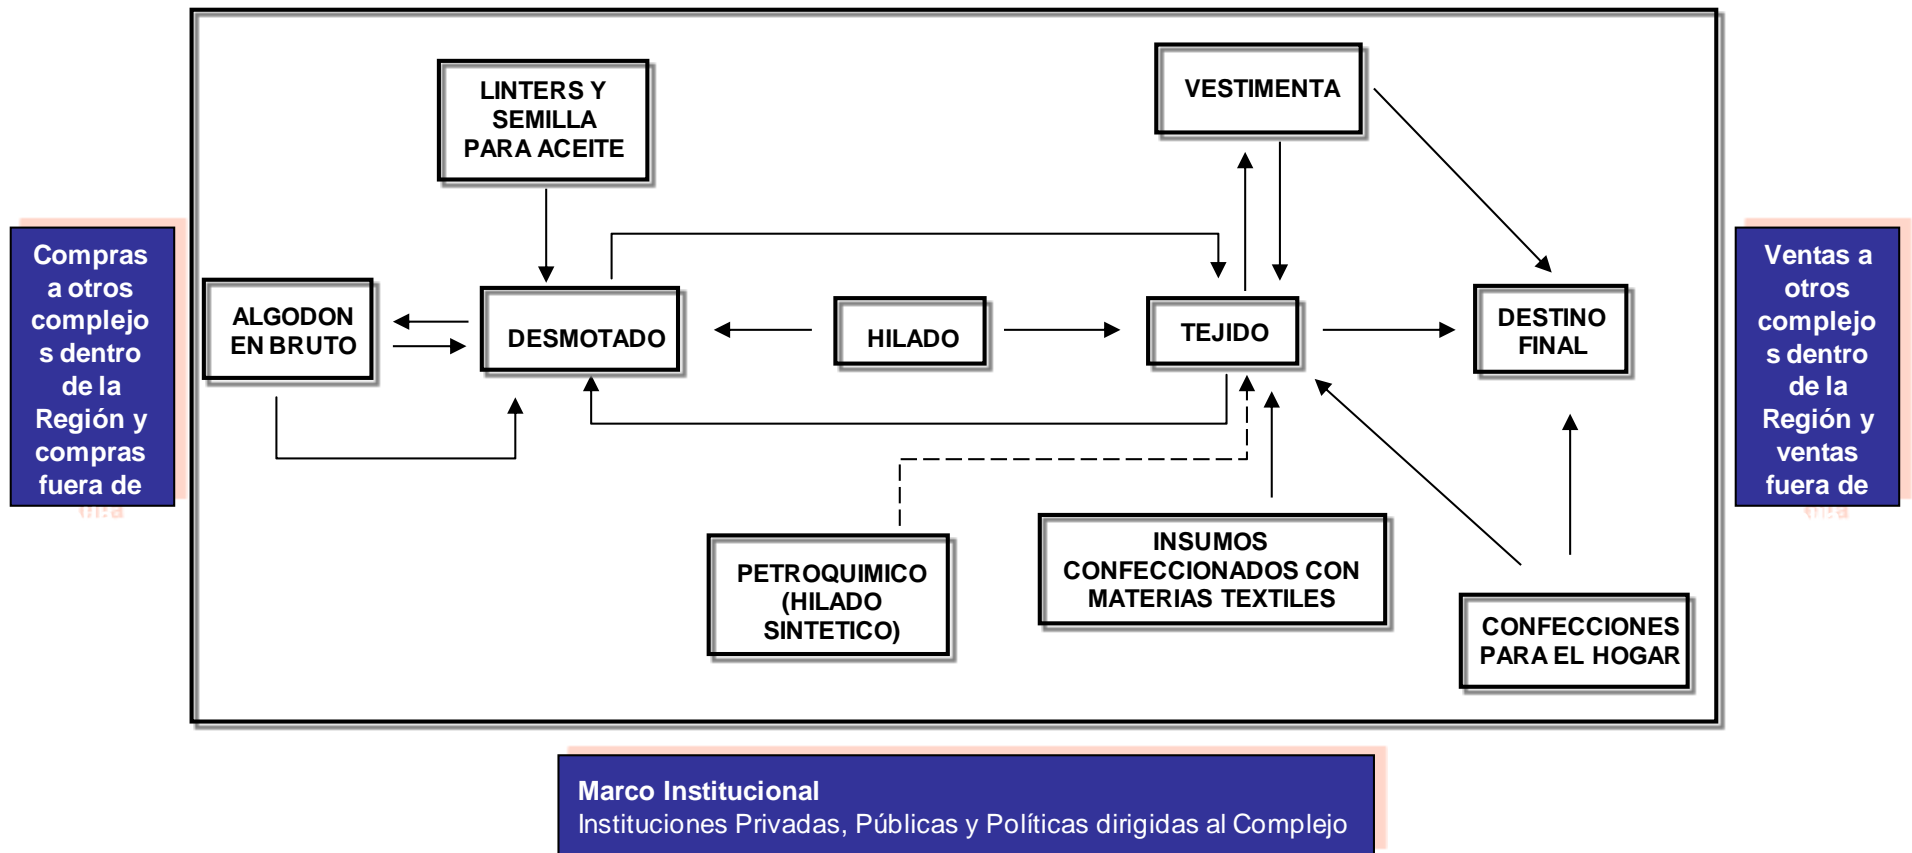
Compras a otros complejo s dentro de la Región y compras fuera de

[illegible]

LINTERS Y SEMILLA PARA ACEITE

VESTIMENTA

ALGODON EN BRUTO

DESMOTADO

HILADO

TEJIDO

DESTINO FINAL

Ventas a otros complejo s dentro de la Región y ventas fuera de

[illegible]

PETROQUIMICO (HILADO SINTETICO)

INSUMOS CONFECCIONADOS CON MATERIAS TEXTILES

CONFECCIONES PARA EL HOGAR

Marco Institucional
Instituciones Privadas, Públicas y Políticas dirigidas al Complejo